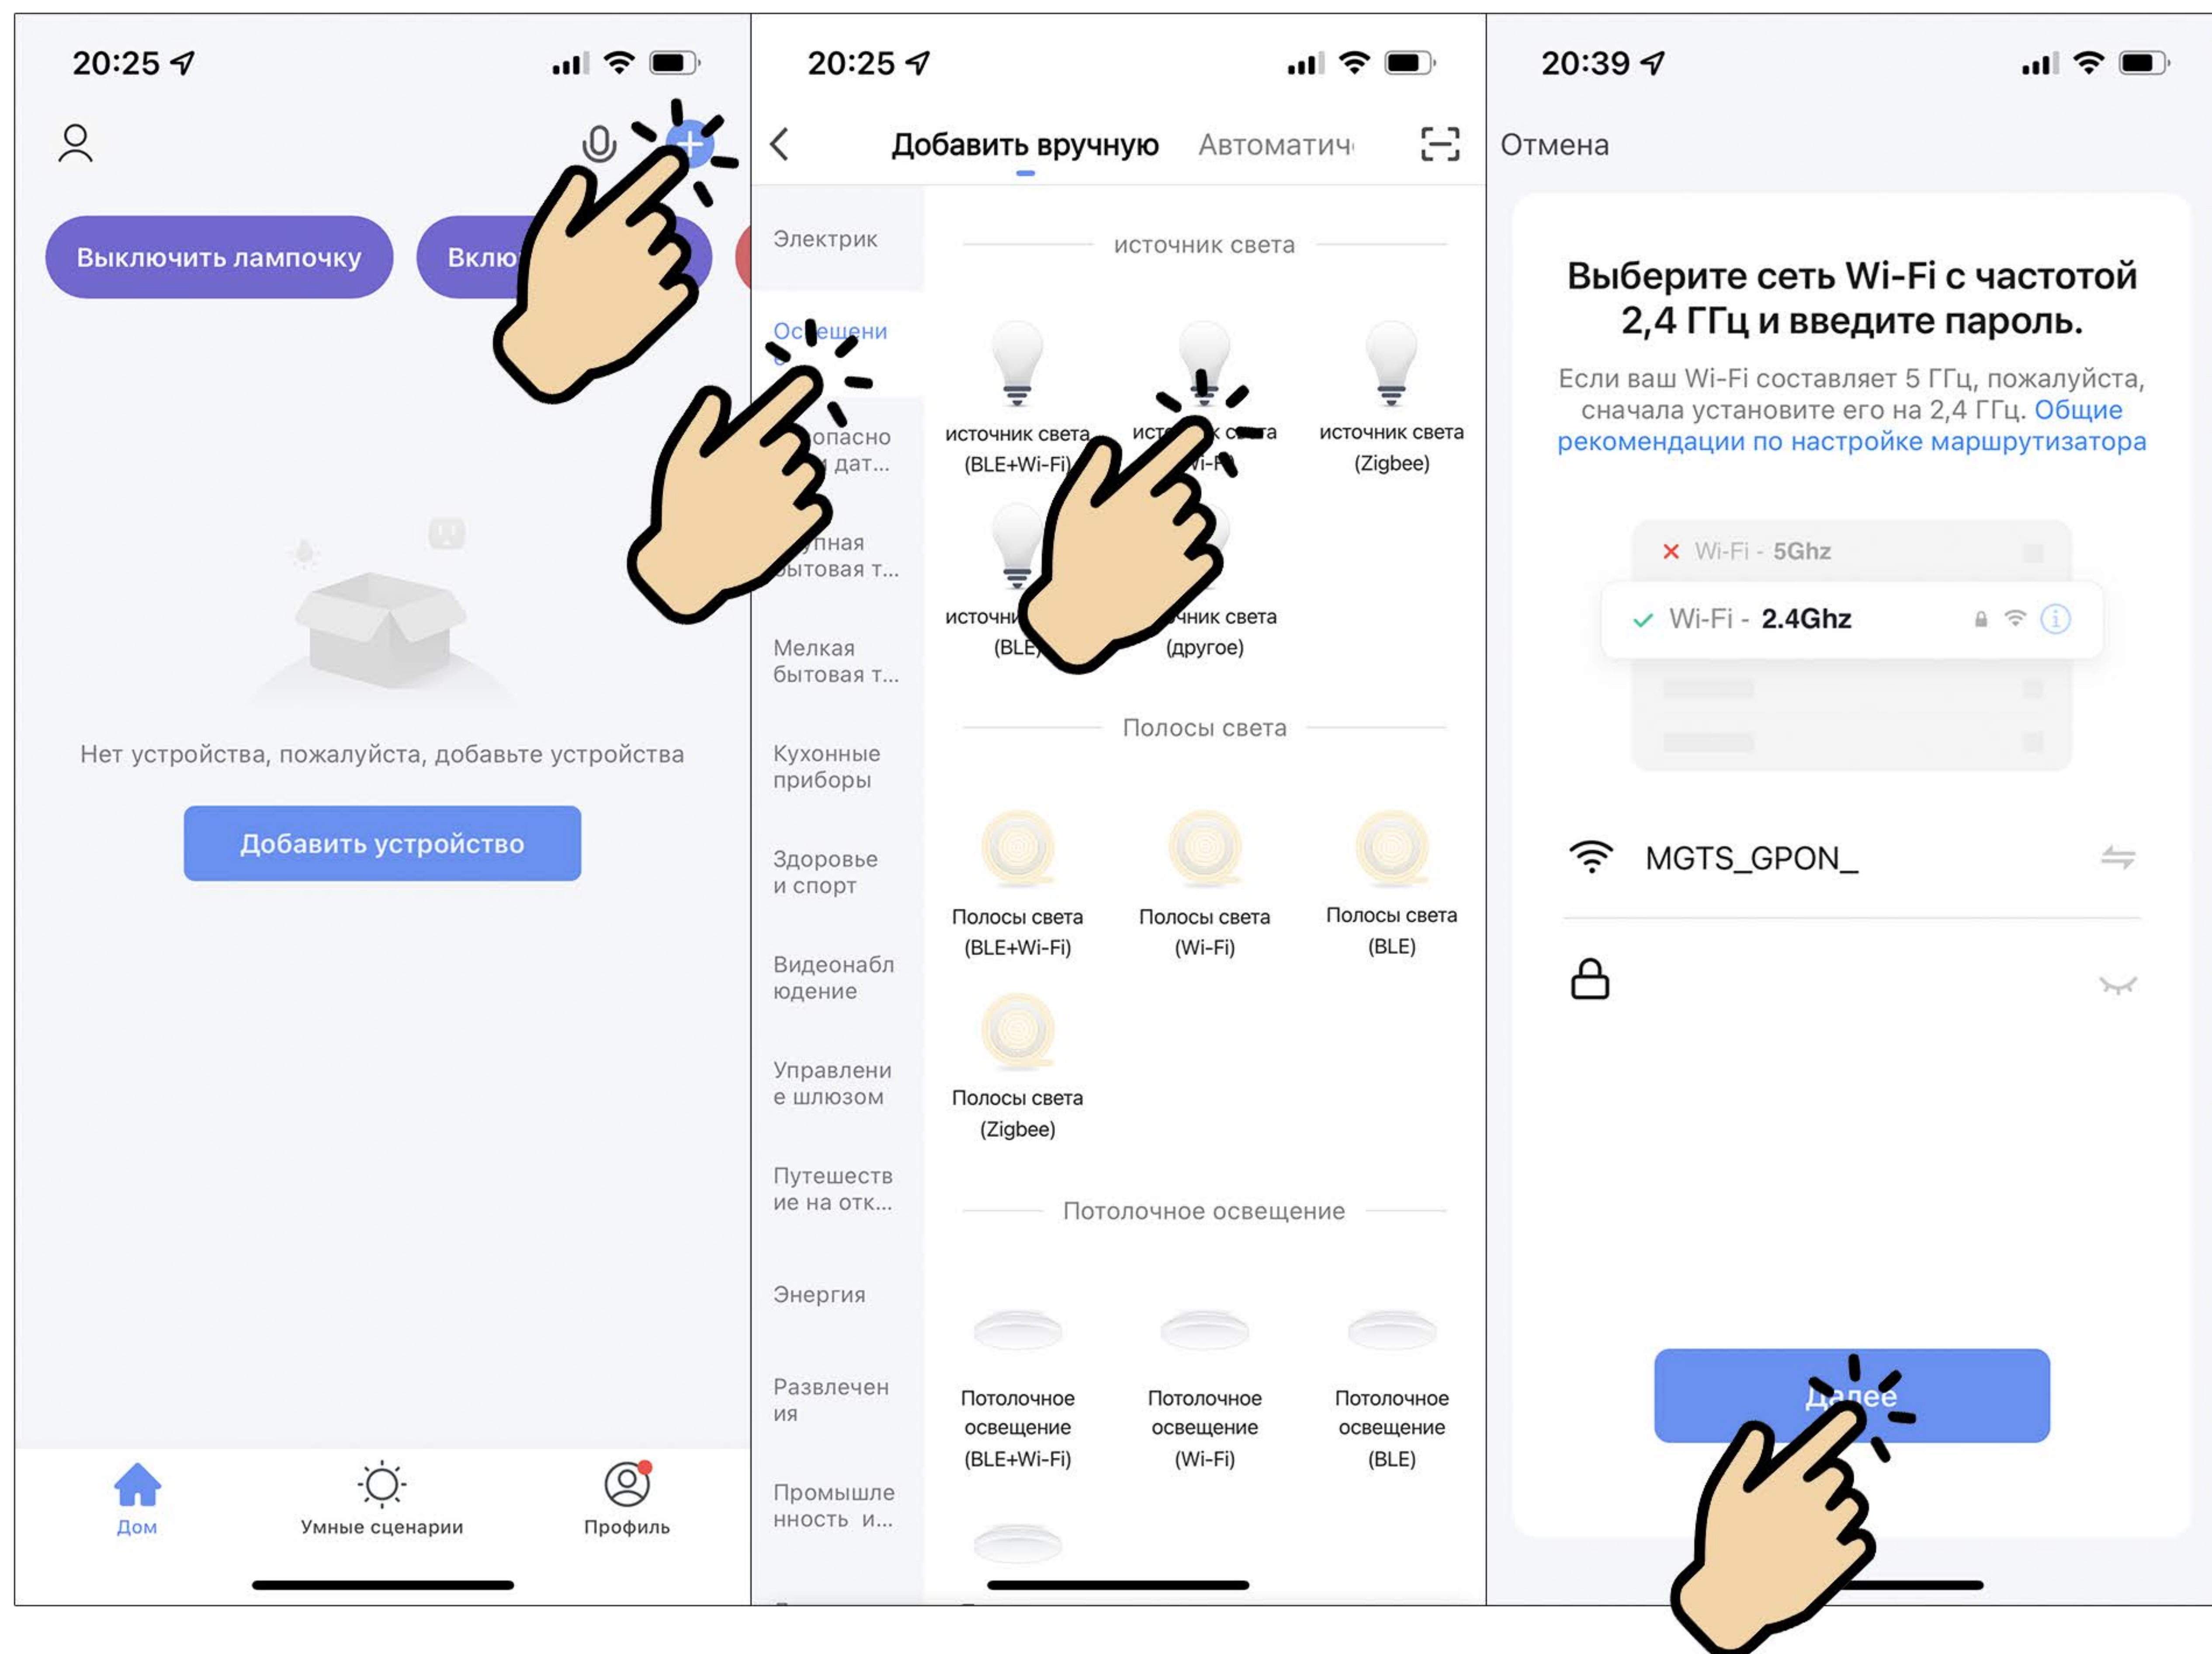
20:25

Выключить лампочку

Вклю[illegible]

Нет устройства, пожалуйста, добавьте устройства

Добавить устройство

Дом

Умные сценарии

Профиль

20:25

Добавить вручную

Автоматич

Электрик

Ос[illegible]ещени

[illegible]опасно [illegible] дат...

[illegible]пная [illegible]ытовая т...

Мелкая бытовая т...

Кухонные приборы

Здоровье и спорт

Видеонаблюдение

Управление шлюзом

Путешествие на отк...

Энергия

Развлечения

Промышленность и...

источник света

источник света (BLE+Wi-Fi)

ист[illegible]к света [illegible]i-F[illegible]

источник света (Zigbee)

источни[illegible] (BLE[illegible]

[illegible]чник света (другое)

Полосы света

Полосы света (BLE+Wi-Fi)

Полосы света (Wi-Fi)

Полосы света (BLE)

Полосы света (Zigbee)

Потолочное освещение

Потолочное освещение (BLE+Wi-Fi)

Потолочное освещение (Wi-Fi)

Потолочное освещение (BLE)

20:39

Отмена

Выберите сеть Wi-Fi с частотой 2,4 ГГц и введите пароль.

Если ваш Wi-Fi составляет 5 ГГц, пожалуйста, сначала установите его на 2,4 ГГц. Общие рекомендации по настройке маршрутизатора

Wi-Fi - 5Ghz

Wi-Fi - 2.4Ghz

MGTS_GPON_

Далее